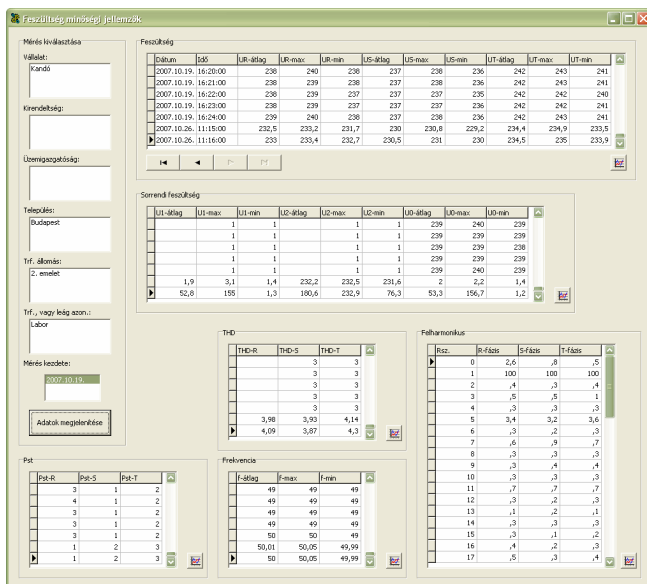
Feszültség minőségi jellemzők

Mérés kiválasztása

Vállalat:
Kandó

Kirendeltség:

Üzemigazgatóság:

Település:
Budapest

Trf. állomás:
2. emelet

Trf., vagy leág azon.:
Labor

Mérés kezdete:
2007.10.19.

Adatok megjelenítése

Feszültség

| Dátum | Idő | UR-átlag | UR-max | UR-min | US-átlag | US-max | US-min | UT-átlag | UT-max | UT-min |
|---|---|---|---|---|---|---|---|---|---|---|
| 2007.10.19. | 16:20:00 | 238 | 240 | 238 | 237 | 238 | 236 | 242 | 243 | 241 |
| 2007.10.19. | 16:21:00 | 238 | 239 | 238 | 237 | 238 | 236 | 242 | 243 | 241 |
| 2007.10.19. | 16:22:00 | 238 | 239 | 237 | 237 | 237 | 235 | 242 | 242 | 240 |
| 2007.10.19. | 16:23:00 | 238 | 239 | 237 | 237 | 237 | 236 | 242 | 242 | 241 |
| 2007.10.19. | 16:24:00 | 239 | 240 | 238 | 237 | 238 | 236 | 242 | 243 | 241 |
| 2007.10.26. | 11:15:00 | 232,5 | 233,2 | 231,7 | 230 | 230,8 | 229,2 | 234,4 | 234,9 | 233,5 |
| 2007.10.26. | 11:16:00 | 233 | 233,4 | 232,7 | 230,5 | 231 | 230 | 234,5 | 235 | 233,9 |

Sorrendi feszültség

| U1-átlag | U1-max | U1-min | U2-átlag | U2-max | U2-min | U0-átlag | U0-max | U0-min |
|---|---|---|---|---|---|---|---|---|
| | 1 | 1 | | 1 | 1 | 239 | 240 | 239 |
| | 1 | 1 | | 1 | 1 | 239 | 239 | 239 |
| | 1 | 1 | | 1 | 1 | 239 | 239 | 238 |
| | 1 | 1 | | 1 | 1 | 239 | 239 | 238 |
| | 1 | 1 | | 1 | 1 | 239 | 240 | 239 |
| 1,9 | 3,1 | 1,4 | 232,2 | 232,5 | 231,6 | 2 | 2,2 | 1,4 |
| 52,8 | 155 | 1,3 | 180,6 | 232,9 | 76,3 | 53,3 | 156,7 | 1,2 |

THD

| THD-R | THD-S | THD-T |
|---|---|---|
| | 3 | 3 |
| | 3 | 3 |
| | 3 | 3 |
| | 3 | 3 |
| | 3 | 3 |
| 3,98 | 3,93 | 4,14 |
| 4,09 | 3,87 | 4,3 |

Felharmonikus

| Rsz. | R-fázis | S-fázis | T-fázis |
|---|---|---|---|
| 0 | 2,6 | ,8 | ,5 |
| 1 | 100 | 100 | 100 |
| 2 | ,4 | ,3 | ,4 |
| 3 | ,5 | ,5 | 1 |
| 4 | ,3 | ,3 | ,3 |
| 5 | 3,4 | 3,2 | 3,6 |
| 6 | ,3 | ,2 | ,3 |
| 7 | ,6 | ,9 | ,7 |
| 8 | ,3 | ,3 | ,3 |
| 9 | ,3 | ,3 | ,4 |
| 10 | ,3 | ,3 | ,3 |
| 11 | ,7 | ,7 | ,7 |
| 12 | ,3 | ,2 | ,3 |
| 13 | ,1 | ,2 | ,1 |
| 14 | ,3 | ,3 | ,3 |
| 15 | ,3 | ,1 | ,2 |
| 16 | ,4 | ,2 | ,3 |
| 17 | ,5 | ,3 | ,4 |

Pst

| Pst-R | Pst-S | Pst-T |
|---|---|---|
| 3 | 1 | 2 |
| 4 | 1 | 2 |
| 3 | 1 | 2 |
| 3 | 1 | 2 |
| 3 | 1 | 2 |
| 1 | 2 | 3 |
| 1 | 2 | 3 |

Frekvencia

| f-átlag | f-max | f-min |
|---|---|---|
| 49 | 49 | 49 |
| 49 | 49 | 49 |
| 49 | 49 | 49 |
| 49 | 49 | 49 |
| 50 | 50 | 49 |
| 50,01 | 50,05 | 49,99 |
| 50 | 50,05 | 49,99 |